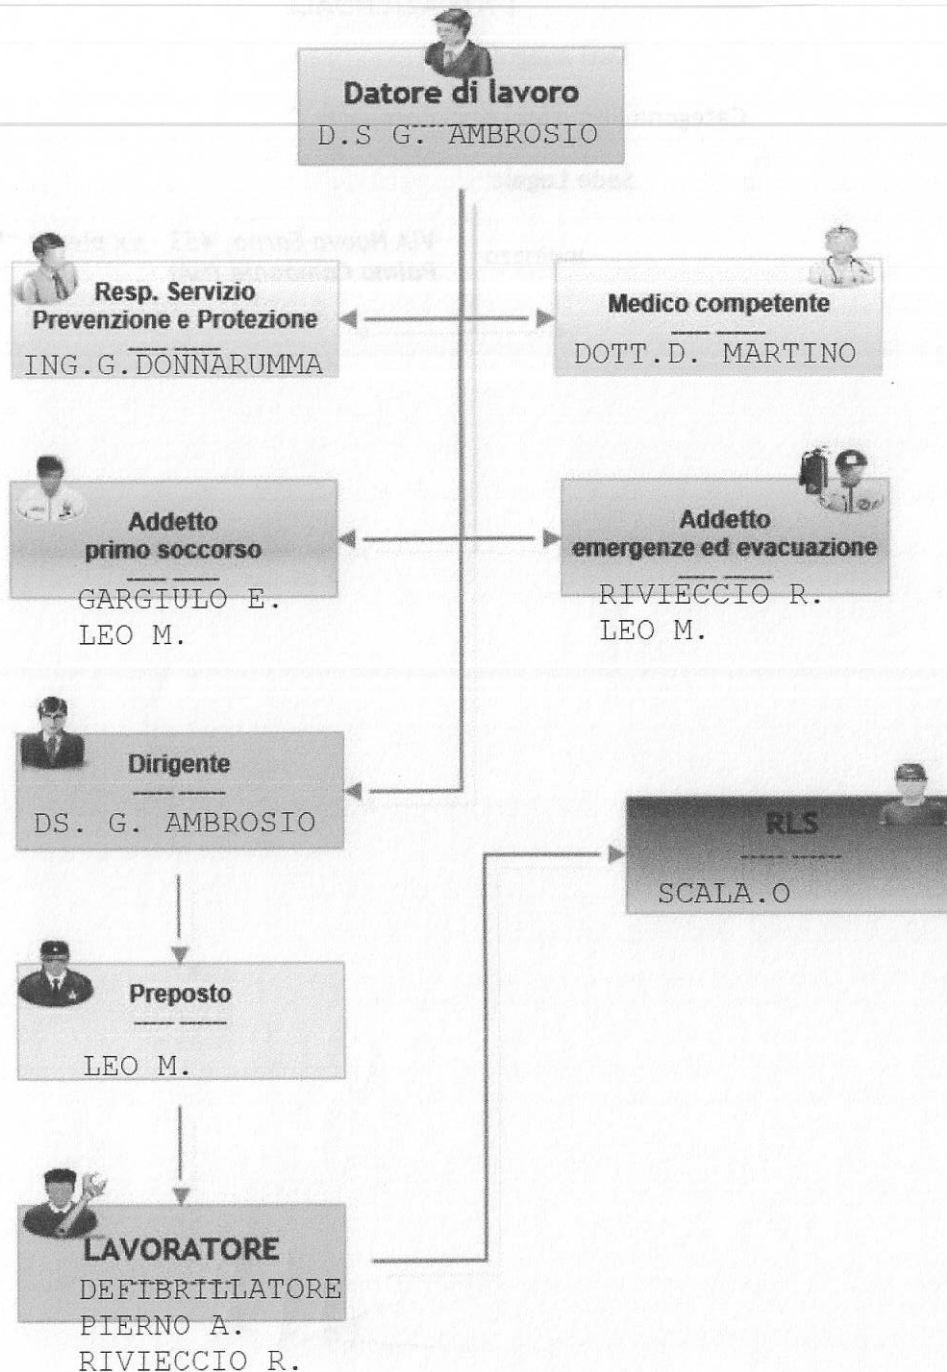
Datore di lavoro
D.S G. AMBROSIO

Categoria

Sede Legale

Indirizzo

VIA Nuova Sorrio, 451 - ex pie
Pollena Trocchia (NA)

Resp. Servizio Prevenzione e Protezione
ING.G.DONNARUMMA

Medico competente
DOTT.D. MARTINO

Addetto primo soccorso
GARGIULO E.
LEO M.

Addetto emergenze ed evacuazione
RIVIECCIO R.
LEO M.

Dirigente
DS. G. AMBROSIO

RLS
SCALA.O

Preposto
LEO M.

LAVORATORE
DEFIBRILLATORE
PIERNO A.
RIVIECCIO R.